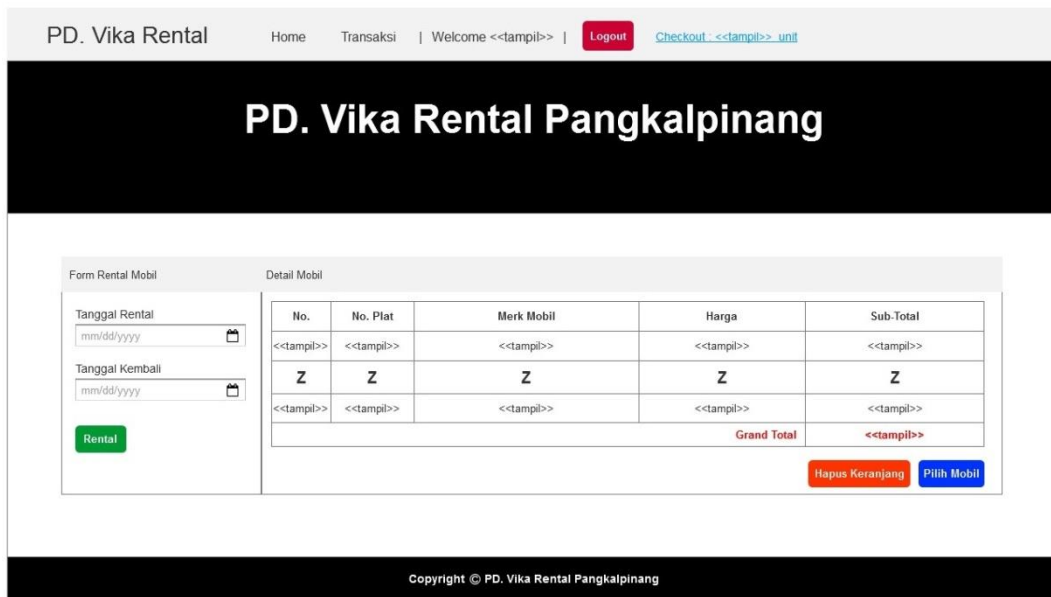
PD. Vika Rental Home Transaksi | Welcome <<tampil>> | Logout Checkout : <<tampil>> unit

PD. Vika Rental Pangkalpinang

Form Rental Mobil

Tanggal Rental
mm/dd/yyyy

Tanggal Kembali
mm/dd/yyyy

Rental

Detail Mobil

| No. | No. Plat | Merk Mobil | Harga | Sub-Total |
|---|---|---|---|---|
| <<tampil>> | <<tampil>> | <<tampil>> | <<tampil>> | <<tampil>> |
| Z | Z | Z | Z | Z |
| <<tampil>> | <<tampil>> | <<tampil>> | <<tampil>> | <<tampil>> |
| | | | Grand Total | <<tampil>> |

Hapus Keranjang Pilih Mobil

Copyright © PD. Vika Rental Pangkalpinang